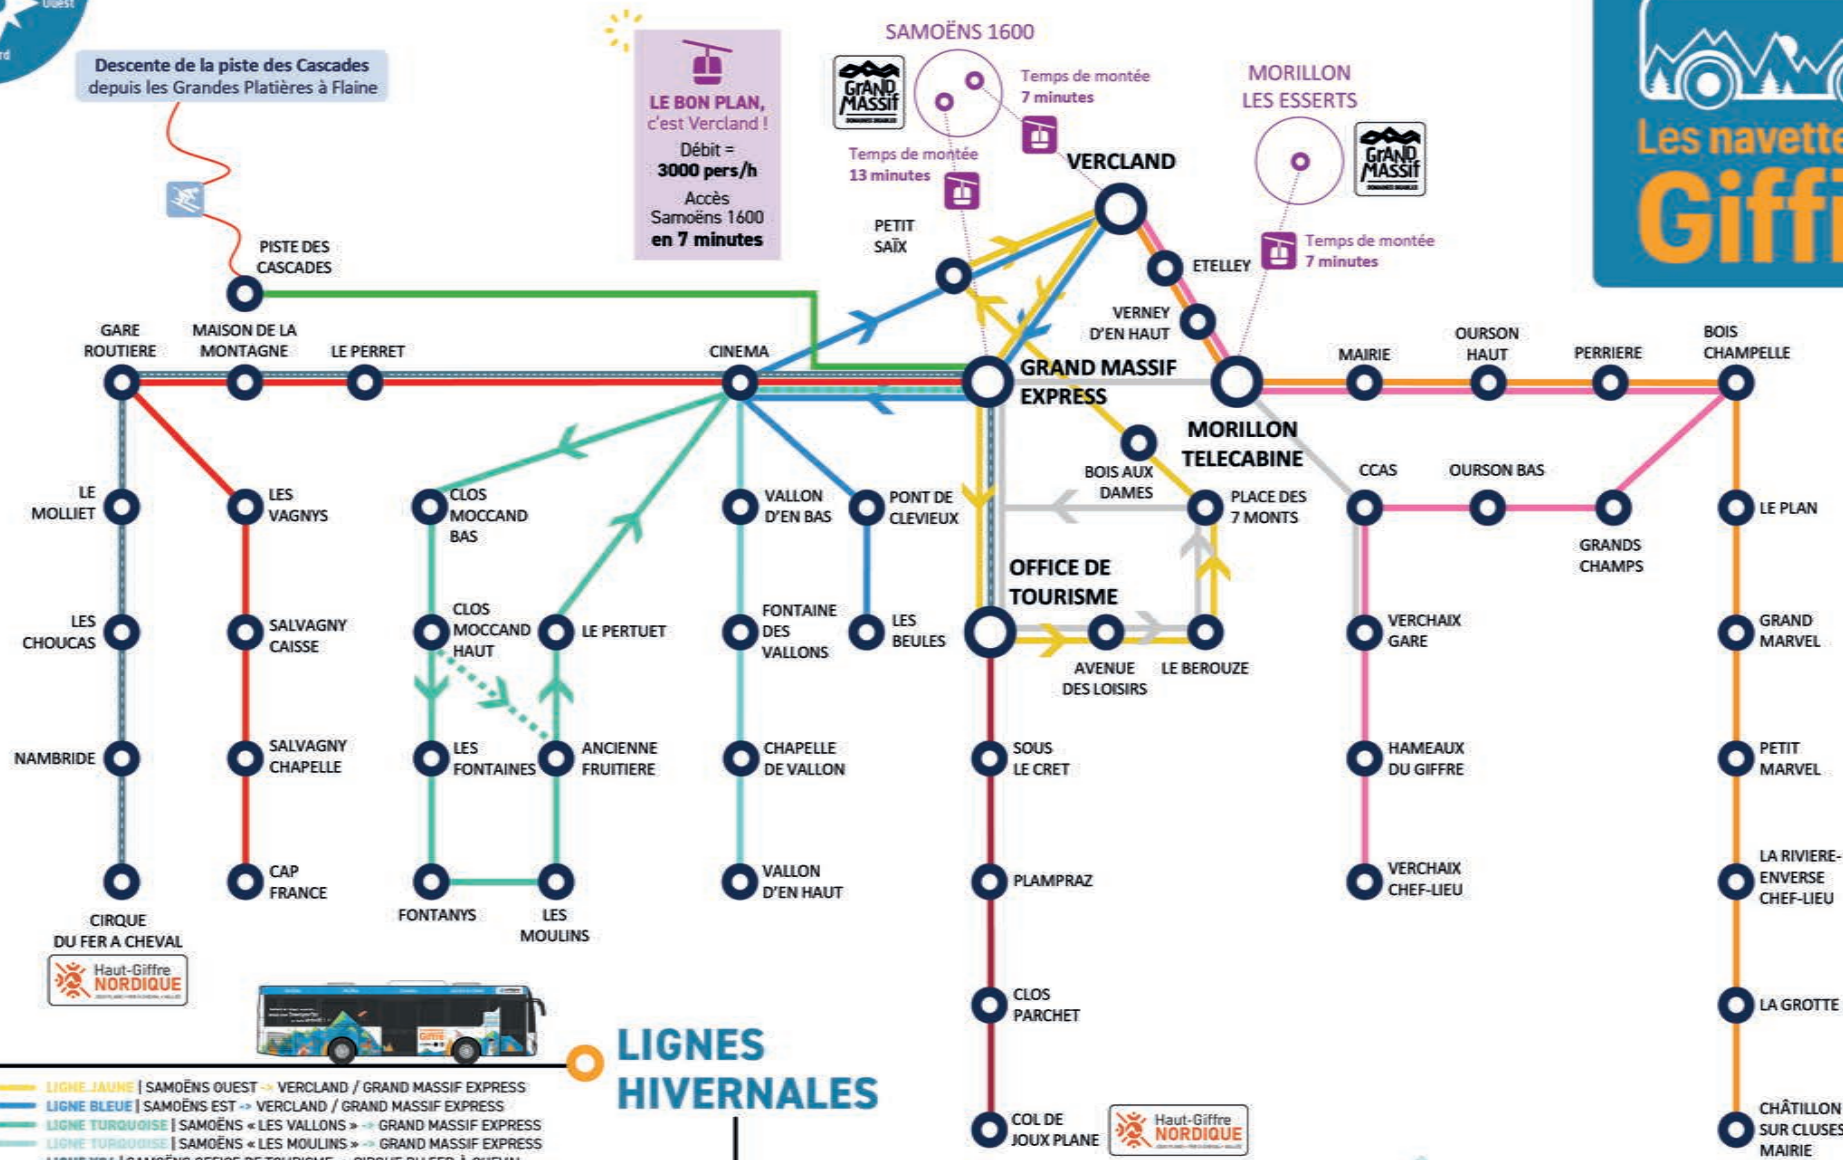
Descente de la piste des Cascades depuis les Grandes Platières à Flaine

LE BON PLAN, c'est Vercland !
Débit = 3000 pers/h
Accès Samoëns 1600 en 7 minutes

SAMOËNS 1600

GRAND MASSIF

Temps de montée 7 minutes

Temps de montée 13 minutes

MORILLON LES ESSERTS

GRAND MASSIF

Temps de montée 7 minutes

Les navette
Giffr

VERCLAND

PETIT SAÏX

ETELLEY

VERNEY D'EN HAUT

PISTE DES CASCADES

GARE ROUTIERE

MAISON DE LA MONTAGNE

LE PERRET

CINEMA

GRAND MASSIF EXPRESS

MORILLON TELECABINE

MAIRIE

OURSON HAUT

PERRIERE

BOIS CHAMPELLE

LE MOLLIET

LES VAGNYS

CLOS MOCCAND BAS

VALLON D'EN BAS

PONT DE CLEVIEUX

BOIS AUX DAMES

PLACE DES 7 MONTS

CCAS

OURSON BAS

GRANDS CHAMPS

LE PLAN

LES CHOUCAS

SALVAGNY CAISSE

CLOS MOCCAND HAUT

LE PERTUET

FONTAINE DES VALLONS

LES BEULES

OFFICE DE TOURISME

AVENUE DES LOISIRS

LE BEROUZE

VERCHAIX GARE

GRAND MARVEL

NAMBRIDE

SALVAGNY CHAPELLE

LES FONTAINES

ANCIENNE FRUITIERE

CHAPELLE DE VALLON

SOUS LE CRET

HAMEAUX DU GIFFRE

PETIT MARVEL

CIRQUE DU FER A CHEVAL

CAP FRANCE

FONTANYS

LES MOULINS

VALLON D'EN HAUT

PLAMPRAZ

VERCHAIX CHEF-LIEU

LA RIVIERE-ENVERSE CHEF-LIEU

Haut-Giffre NORDIQUE

CLOS PARCHET

LA GROTTE

LIGNES HIVERNALES

COL DE JOUX PLANE

Haut-Giffre NORDIQUE

CHÂTILLON SUR CLUSES MAIRIE

LIGNE JAUNE | SAMOËNS OUEST -> VERCLAND / GRAND MASSIF EXPRESS
LIGNE BLEUE | SAMOËNS EST -> VERCLAND / GRAND MASSIF EXPRESS
LIGNE TURQUOISE | SAMOËNS « LES VALLONS » -> GRAND MASSIF EXPRESS
LIGNE TURQUOISE | SAMOËNS « LES MOULINS » -> GRAND MASSIF EXPRESS
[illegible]